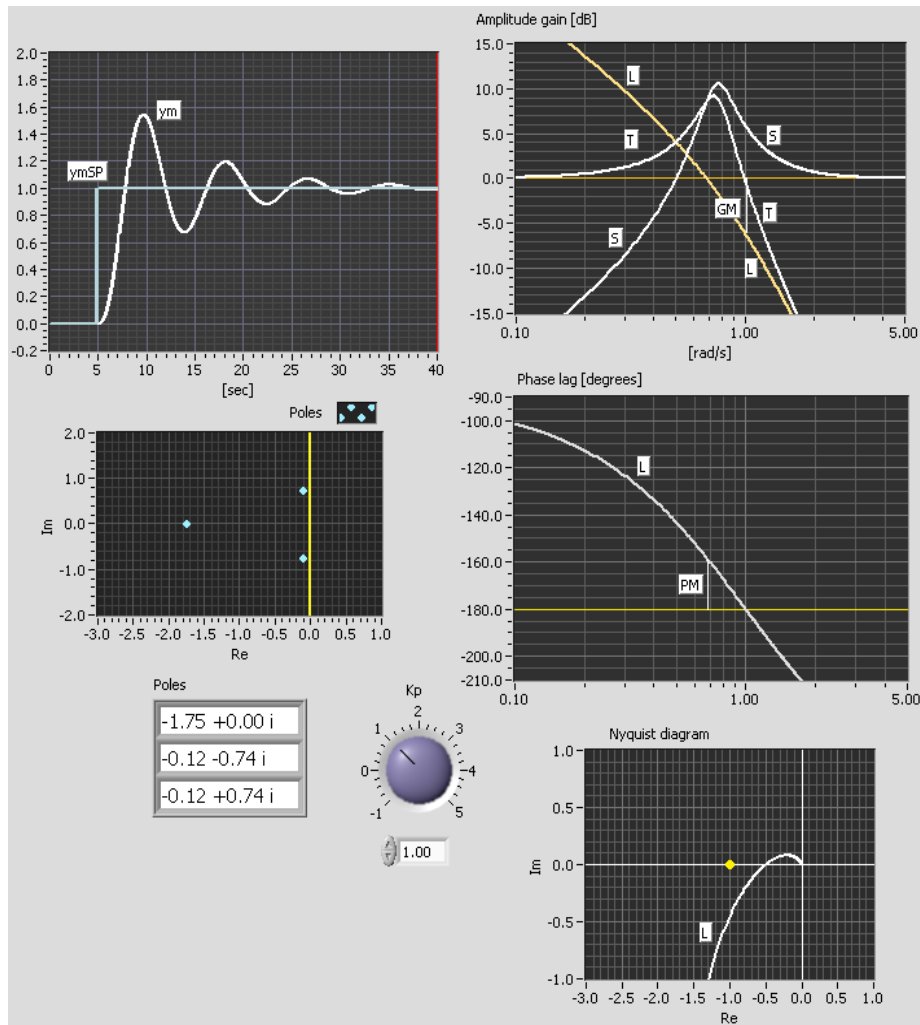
2.0
1.8
1.6
1.4
1.2
1.0
0.8
0.6
0.4
0.2
0.0
-0.2
ym
ymSP
0 5 10 15 20 25 30 35 40
[sec]

Amplitude gain [dB]
15.0
10.0
5.0
0.0
-5.0
-10.0
-15.0
L
T
S
GM
T
S
L
0.10 1.00 5.00
[rad/s]

Poles
2.0
1.0
0.0
-1.0
-2.0
Im
-3.0 -2.5 -2.0 -1.5 -1.0 -0.5 0.0 0.5 1.0
Re

Phase lag [degrees]
-90.0
-100.0
-120.0
-140.0
-160.0
-180.0
-200.0
-210.0
L
PM
0.10 1.00 5.00

Poles
-1.75 +0.00 i
-0.12 -0.74 i
-0.12 +0.74 i

Kp
-1 0 1 2 3 4 5
1.00

Nyquist diagram
1.0
0.5
0.0
-0.5
-1.0
Im
L
-3.0 -2.5 -2.0 -1.5 -1.0 -0.5 0.0 0.5 1.0
Re